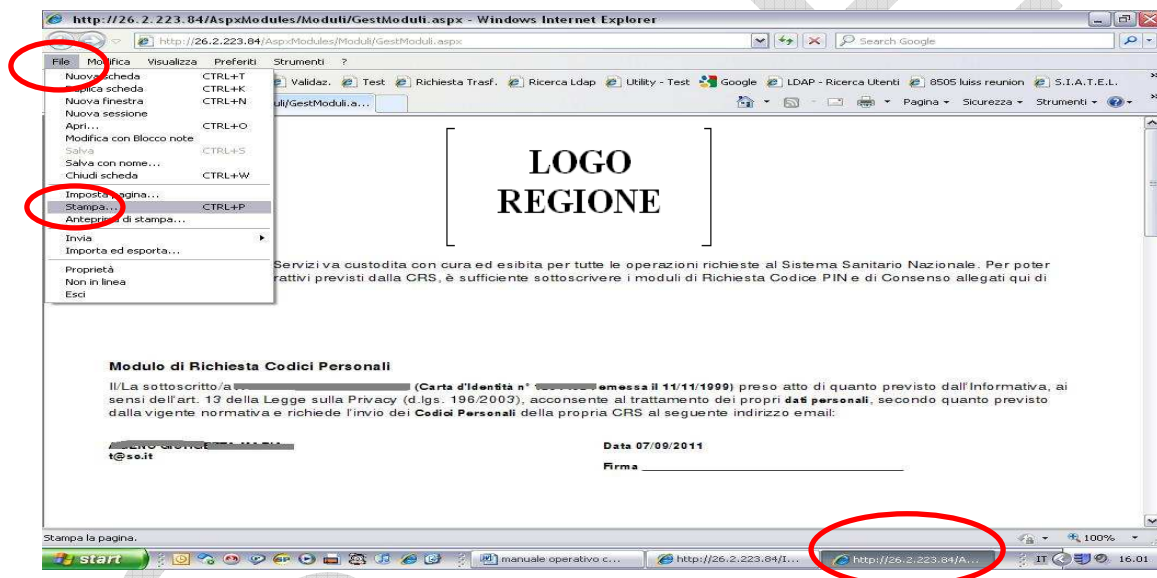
http://26.2.223.84/AspxModules/Moduli/GestModuli.aspx - Windows Internet Explorer

http://26.2.223.84/AspxModules/Moduli/GestModuli.aspx

Search Google

File Modifica Visualizza Preferiti Strumenti ?

Nuova scheda CTRL+T
Duplica scheda CTRL+K
Nuova finestra CTRL+N
Nuova sessione
Apri... CTRL+O
Modifica con Blocco note
Salva CTRL+S
Salva con nome...
Chiudi scheda CTRL+W
Imposta pagina...
Stampa... CTRL+P
Anteprima di stampa...
Invia
Importa ed esporta...
Proprietà
Non in linea
Esci

Validaz. Test Richiesta Trasf. Ricerca Ldap Utility - Test Google LDAP - Ricerca Utenti 8505 luiss reunion S.I.A.T.E.L.

uli/GestModuli.a...

Pagina Sicurezza Strumenti

LOGO REGIONE

Servizi va custodita con cura ed esibita per tutte le operazioni richieste al Sistema Sanitario Nazionale. Per poter rattivi previsti dalla CRS, è sufficiente sottoscrivere i moduli di Richiesta Codice PIN e di Consenso allegati qui di

Modulo di Richiesta Codici Personali

Il/La sottoscritto/a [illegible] (Carta d'Identità n° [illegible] emessa il 11/11/1999) preso atto di quanto previsto dall'Informativa, ai sensi dell'art. 13 della Legge sulla Privacy (d.lgs. 196/2003), acconsente al trattamento dei propri dati personali, secondo quanto previsto dalla vigente normativa e richiede l'invio dei Codici Personali della propria CRS al seguente indirizzo email:

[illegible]
t@so.it

Data 07/09/2011

Firma

Stampa la pagina.

100%

start

manuale operativo c...

http://26.2.223.84/I...

http://26.2.223.84/A...

IT 16.01